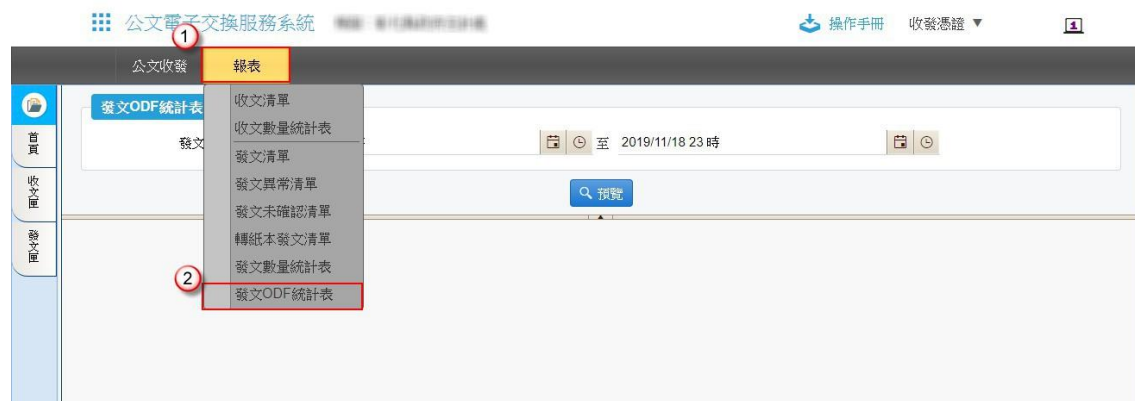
公文電子交換服務系統 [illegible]

操作手冊 收發憑證 ▼

1

公文收發 報表

發文ODF統計表

發文 至 2019/11/18 23 時

預覽

首頁

收文匣

發文匣

收文清單
收文數量統計表
發文清單
發文異常清單
發文未確認清單
轉紙本發文清單
發文數量統計表
2
發文ODF統計表